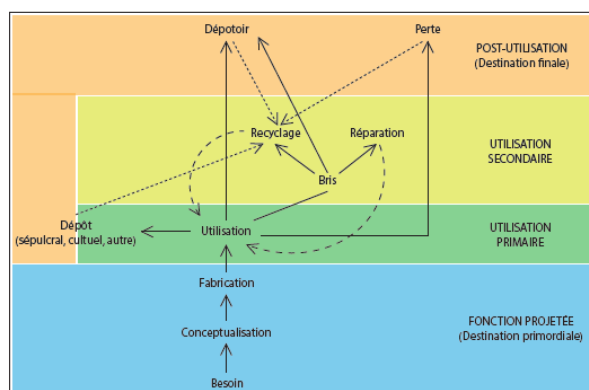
Dépotoir

Perte

POST-UTILISATION
(Destination finale)

Recyclage

Réparation

UTILISATION
SECONDAIRE

Bris

Dépôt
(sépulcral, cultuel, autre)

Utilisation

UTILISATION
PRIMAIRE

Fabrication

Conceptualisation

FONCTION PROJETÉE
(Destination primordiale)

Besoin